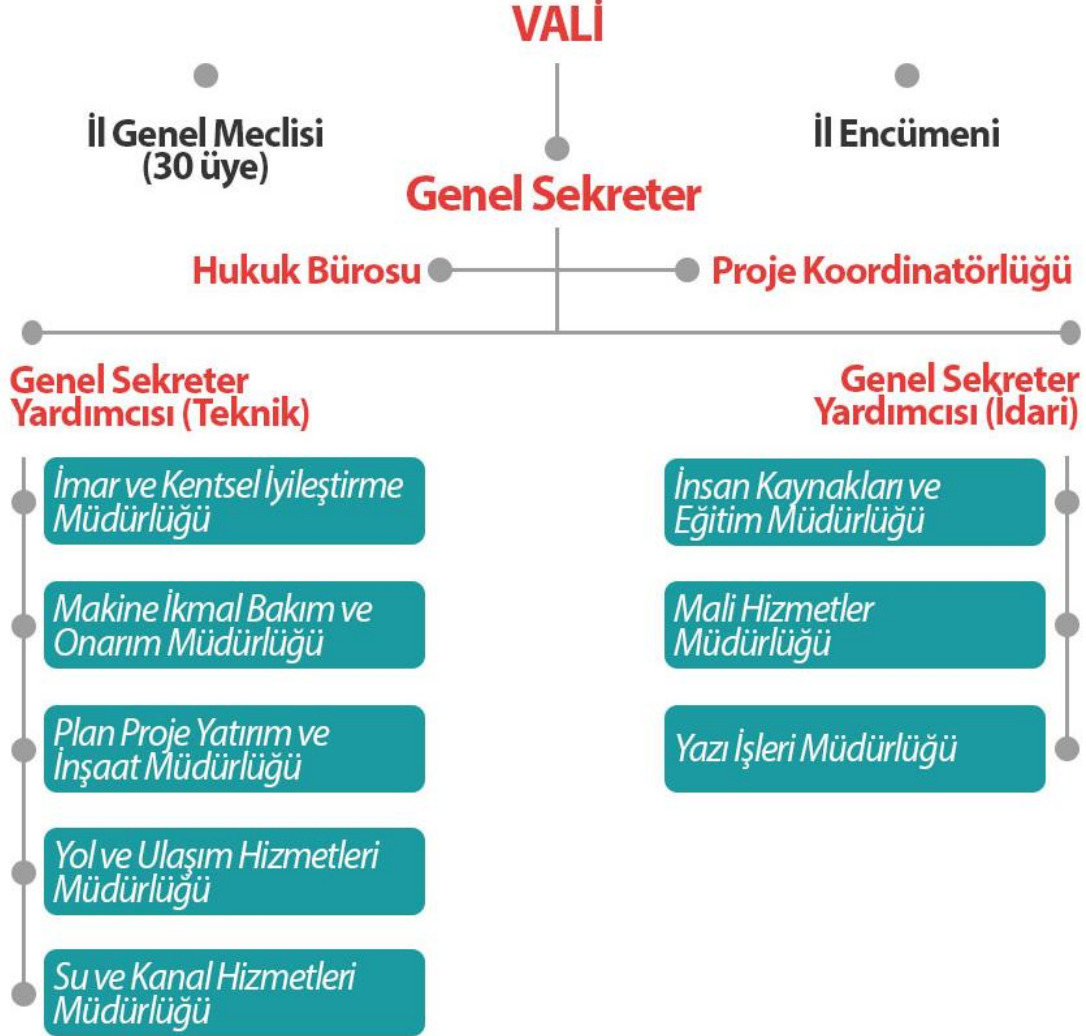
VALİ

İl Genel Meclisi
(30 üye)

İl Encümeni

Genel Sekreter

Hukuk Bürosu

Proje Koordinatörlüğü

Genel Sekreter
Yardımcısı (Teknik)

Genel Sekreter
Yardımcısı (İdari)

İmar ve Kentsel İyileştirme Müdürlüğü

Makine İkmal Bakım ve Onarım Müdürlüğü

Plan Proje Yatırım ve İnşaat Müdürlüğü

Yol ve Ulaşım Hizmetleri Müdürlüğü

Su ve Kanal Hizmetleri Müdürlüğü

İnsan Kaynakları ve Eğitim Müdürlüğü

Mali Hizmetler Müdürlüğü

Yazı İşleri Müdürlüğü